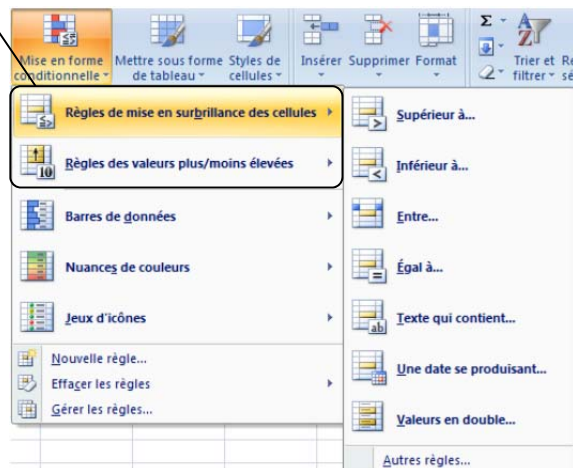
Mise en forme conditionnelle
Mettre sous forme de tableau
Styles de cellules
Insérer
Supprimer
Format
Trier et filtrer
R
sé

Règles de mise en surbrillance des cellules
Règles des valeurs plus/moins élevées
Barres de données
Nuances de couleurs
Jeux d'icônes
Nouvelle règle...
Effacer les règles
Gérer les règles...

Supérieur à...
Inférieur à...
Entre...
Égal à...
Texte qui contient...
Une date se produisant...
Valeurs en double...
Autres règles...